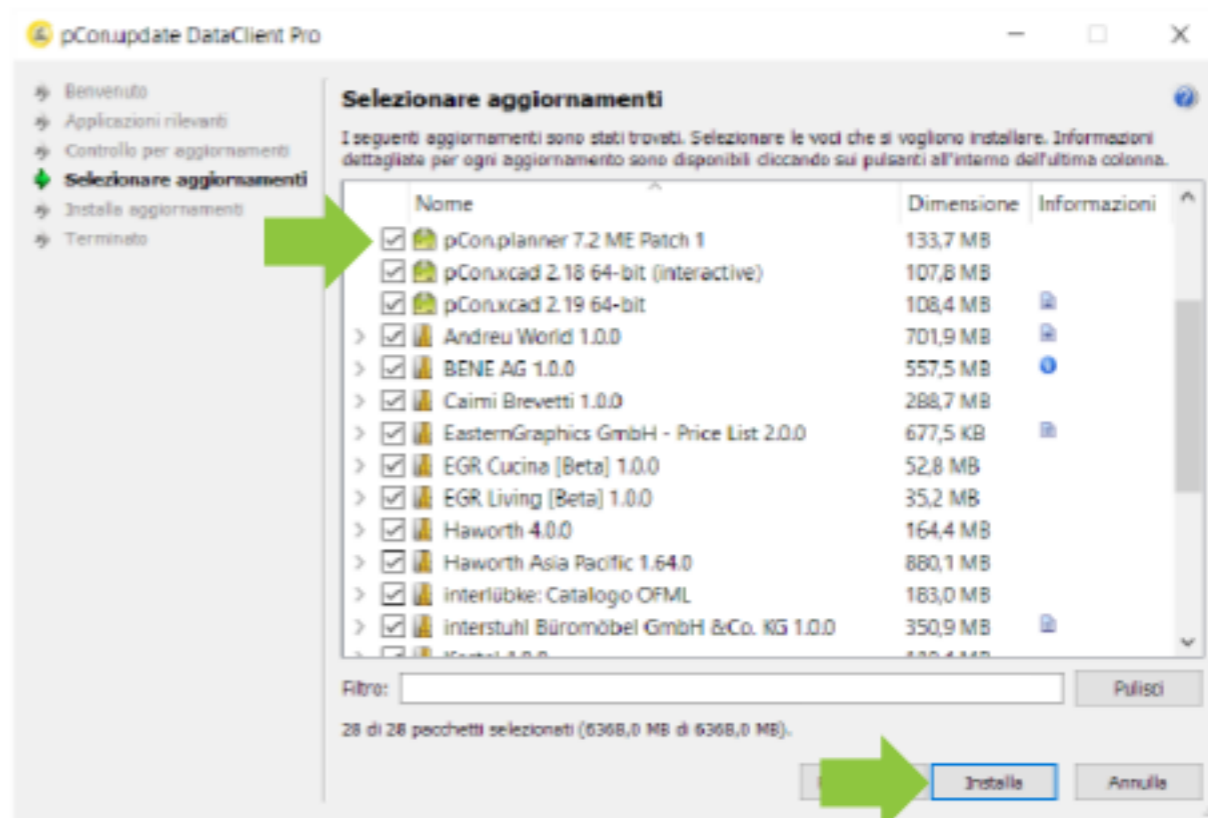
pCon.update DataClient Pro

Benvenuto
Applicazioni rilevanti
Controllo per aggiornamenti
Selezionare aggiornamenti
Installa aggiornamenti
Terminato

Selezionare aggiornamenti

I seguenti aggiornamenti sono stati trovati. Selezionare le voci che si vogliono installare. Informazioni dettagliate per ogni aggiornamento sono disponibili cliccando sui pulsanti all'interno dell'ultima colonna.

| Nome | Dimensione | Informazioni |
|---|---|---|
| pCon.planner 7.2 ME Patch 1 | 133,7 MB | |
| pCon.xcad 2.18 64-bit (interactive) | 107,8 MB | |
| pCon.xcad 2.19 64-bit | 108,4 MB | |
| Andreu World 1.0.0 | 701,9 MB | |
| BENE AG 1.0.0 | 557,5 MB | |
| Caimi Brevetti 1.0.0 | 288,7 MB | |
| EasternGraphics GmbH - Price List 2.0.0 | 677,5 KB | |
| EGR Cucina [Beta] 1.0.0 | 52,8 MB | |
| EGR Living [Beta] 1.0.0 | 35,2 MB | |
| Haworth 4.0.0 | 164,4 MB | |
| Haworth Asia Pacific 1.64.0 | 880,1 MB | |
| interlübke: Catalogo OFML | 183,0 MB | |
| interstuhl Büromöbel GmbH &Co. KG 1.0.0 | 350,9 MB | |
| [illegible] | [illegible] | |

Filtro:
Pulisci

28 di 28 pacchetti selezionati (6368,0 MB di 6368,0 MB).

Installa
Annulla